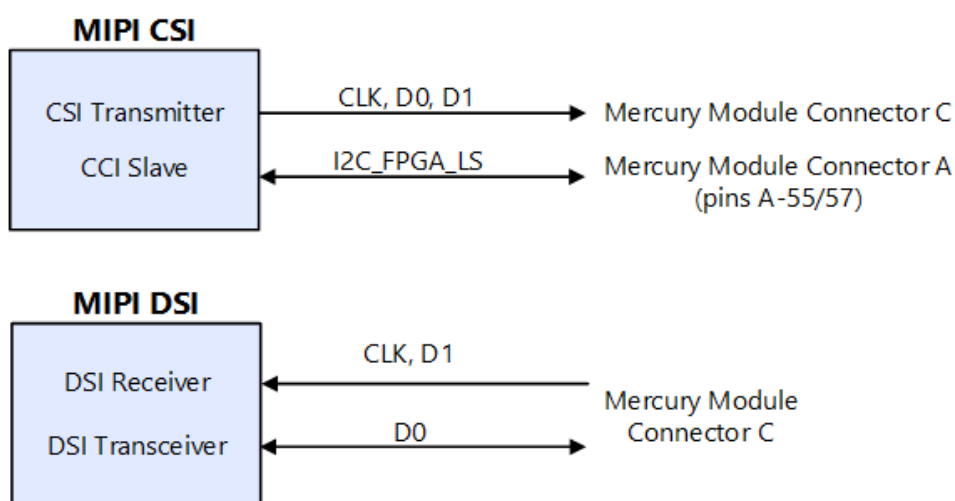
MIPI CSI

CSI Transmitter

CCI Slave

CLK, D0, D1

Mercury Module Connector C

I2C_FPGA_LS

Mercury Module Connector A (pins A-55/57)

MIPI DSI

DSI Receiver

DSI Transceiver

CLK, D1

D0

Mercury Module Connector C